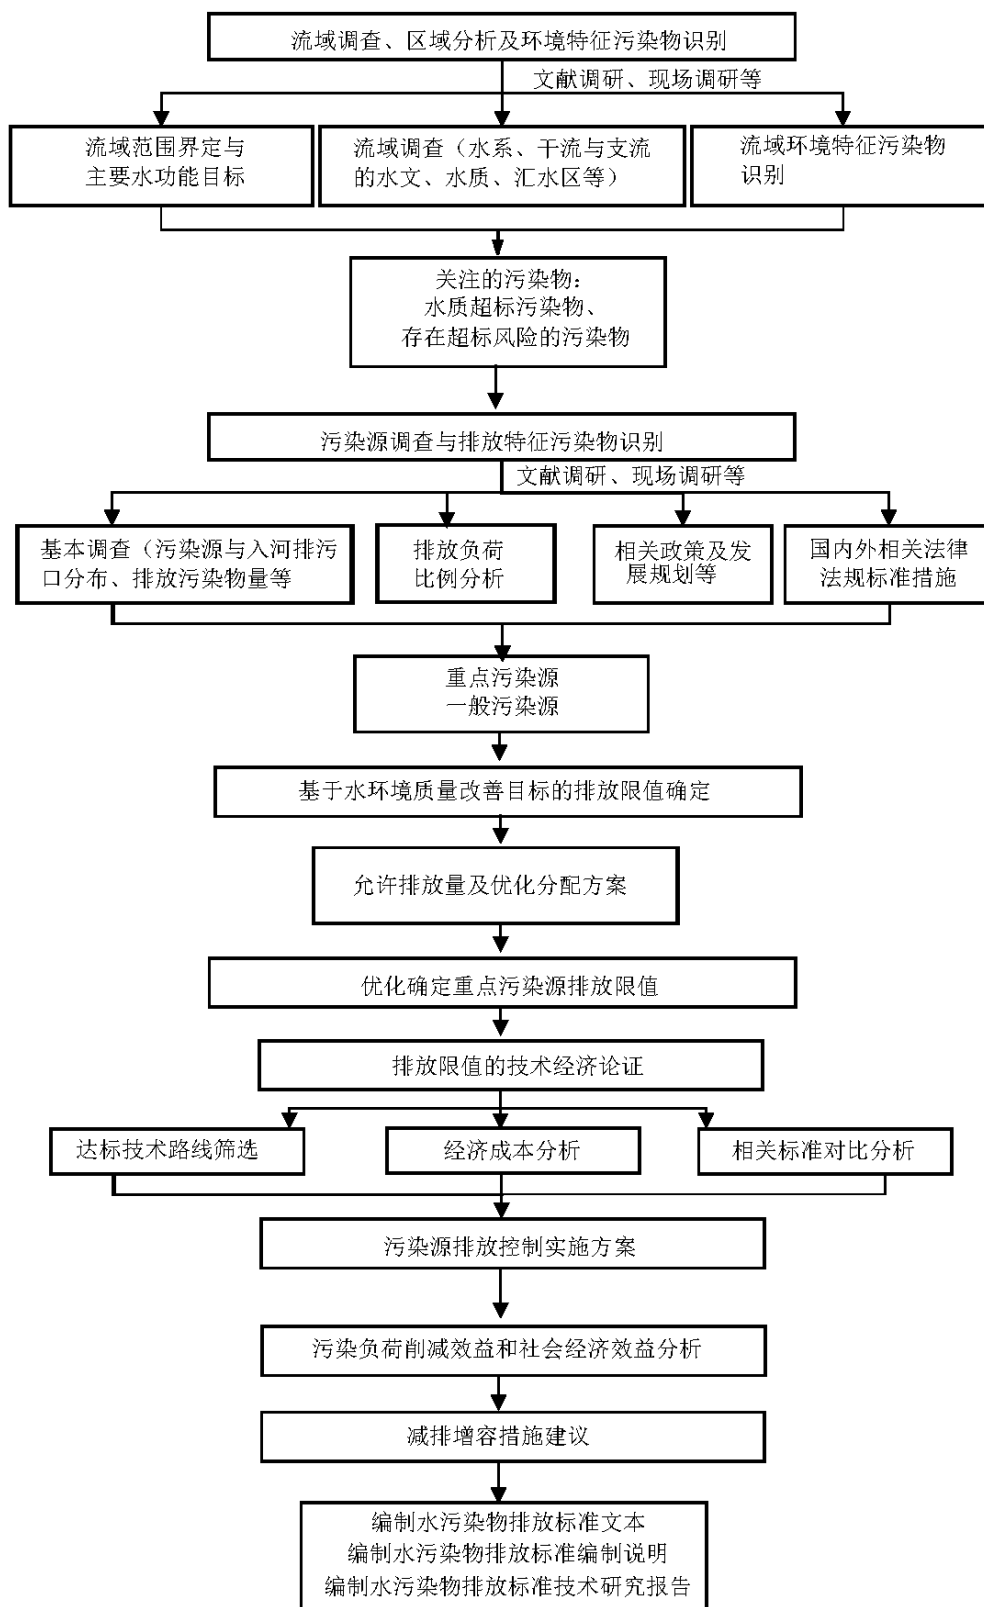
流域调查、区域分析及环境特征污染物识别

文献调研、现场调研等

流域范围界定与主要水功能目标

流域调查（水系、干流与支流的水文、水质、汇水区等）

流域环境特征污染物识别

关注的污染物：
水质超标污染物、
存在超标风险的污染物

污染源调查与排放特征污染物识别

文献调研、现场调研等

基本调查（污染源与入河排污口分布、排放污染物量等

排放负荷比例分析

相关政策及发展规划等

国内外相关法律法规标准措施

重点污染源
一般污染源

基于水环境质量改善目标的排放限值确定

允许排放量及优化分配方案

优化确定重点污染源排放限值

排放限值的技术经济论证

达标技术路线筛选

经济成本分析

相关标准对比分析

污染源排放控制实施方案

污染负荷削减效益和社会经济效益分析

减排增容措施建议

编制水污染物排放标准文本
编制水污染物排放标准编制说明
编制水污染物排放标准技术研究报告